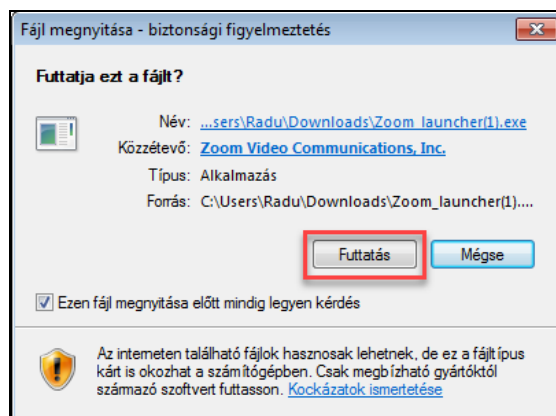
Fájl megnyitása - biztonsági figyelmeztetés

Futtatja ezt a fájlt?

Név: ...sers\Radu\Downloads\Zoom_launcher(1).exe

Közzétevő: Zoom Video Communications, Inc.

Típus: Alkalmazás

Forrás: C:\Users\Radu\Downloads\Zoom_launcher(1)....

Futtatás

Mégse

Ezen fájl megnyitása előtt mindig legyen kérdés

Az interneten található fájlok hasznosak lehetnek, de ez a fájltípus kárt is okozhat a számítógépben. Csak megbízható gyártóktól származó szoftvert futtasson. Kockázatok ismertetése